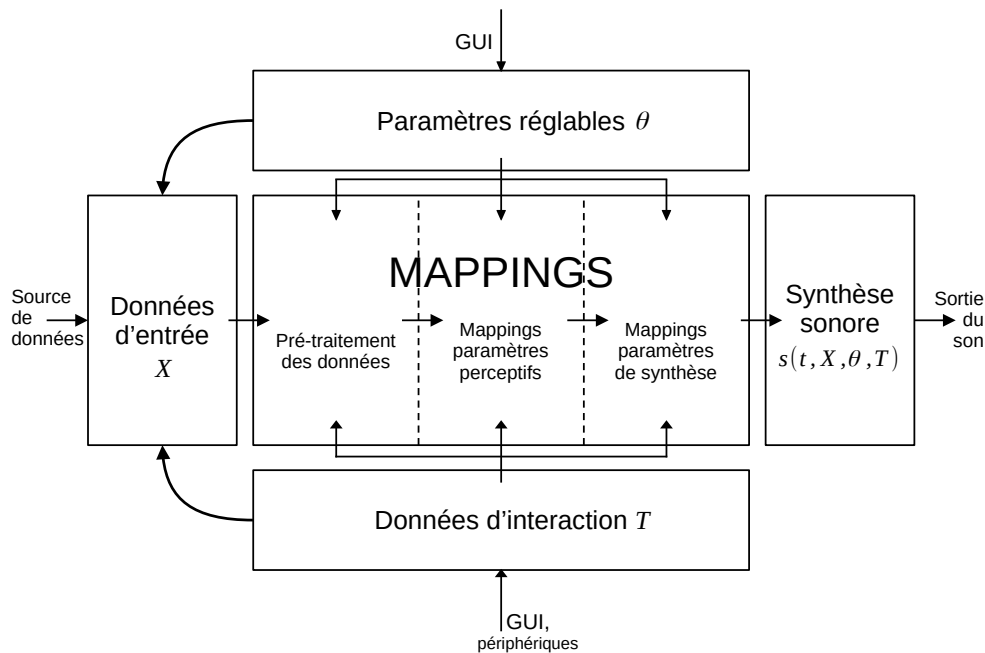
GUI

Paramètres réglables $\theta$

Source de données

Données d'entrée $X$

MAPPINGS

Pré-traitement des données

Mappings paramètres perceptifs

Mappings paramètres de synthèse

Synthèse sonore $s(t, X, \theta, T)$

Sortie du son

Données d'interaction $T$

GUI, périphériques